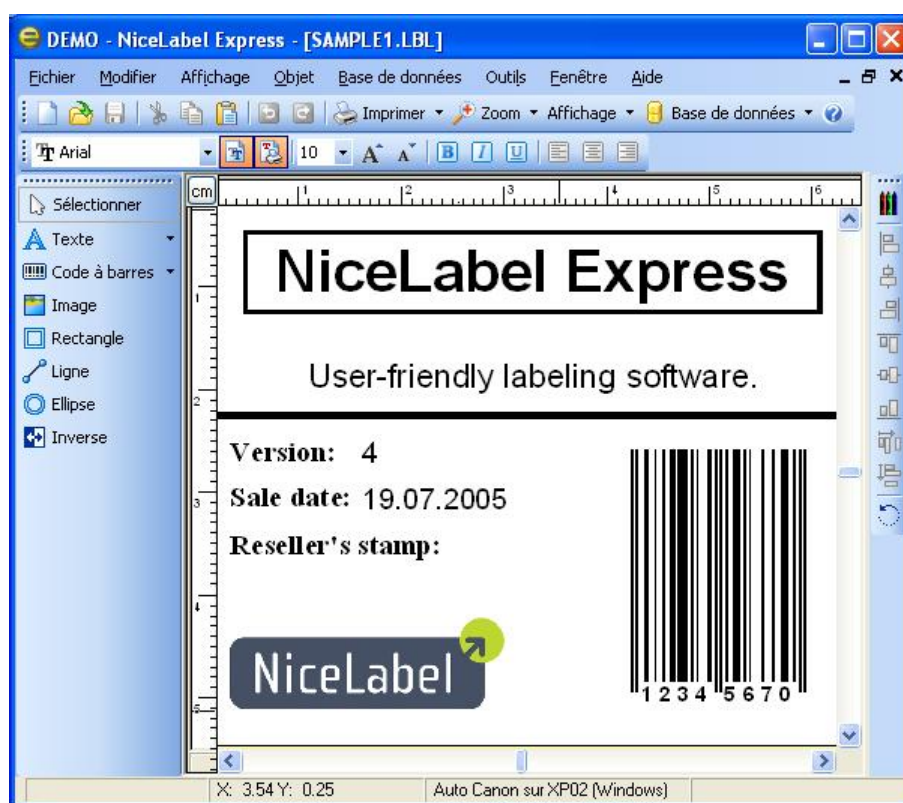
DEMO - NiceLabel Express - [SAMPLE1.LBL]

Fichier Modifier Affichage Objet Base de données Outils Fenêtre Aide

Imprimer Zoom Affichage Base de données

Arial 10

Sélectionner
Texte
Code à barres
Image
Rectangle
Ligne
Ellipse
Inverse

cm 1 2 3 4 5 6

NiceLabel Express

User-friendly labeling software.

Version: 4
Sale date: 19.07.2005
Reseller's stamp:

NiceLabel

1234 5670

X: 3.54 Y: 0.25 | Auto Canon sur XP02 (Windows)